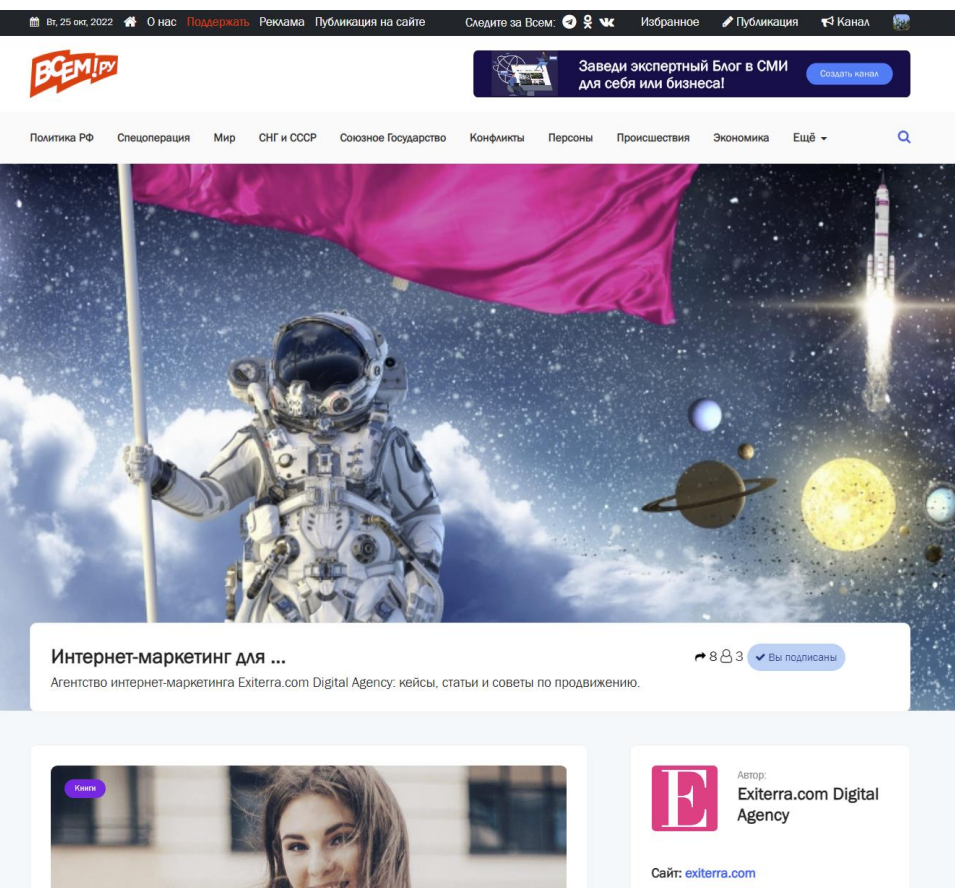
Вт, 25 окт, 2022 О нас Поддержать Реклама Публикация на сайте Следите за Всем: Избранное Публикация Канал

ВСЕМ!РУ

Заведи экспертный Блог в СМИ для себя или бизнеса! Создать канал

Политика РФ Спецоперация Мир СНГ и СССР Союзное Государство Конфликты Персоны Происшествия Экономика Ещё

Интернет-маркетинг для ...

8 3 Вы подписаны

Агентство интернет-маркетинга Exiterra.com Digital Agency: кейсы, статьи и советы по продвижению.

Книги

E

Автор:

Exiterra.com Digital Agency

Сайт: exiterra.com